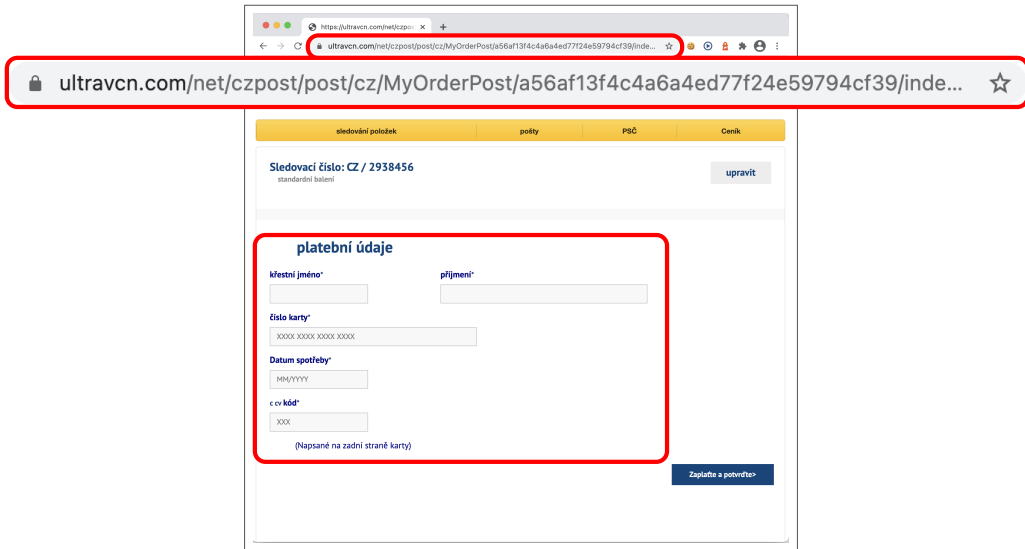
https://ultravcn.com/net/czpo ×
+
ultravcn.com/net/czpost/post/cz/MyOrderPost/a56af13f4c4a6a4ed77f24e59794cf39/inde...

ultravcn.com/net/czpost/post/cz/MyOrderPost/a56af13f4c4a6a4ed77f24e59794cf39/inde...

sledování položek | pošty | PSČ | Ceník

Sledovací číslo: CZ / 2938456
standardní balení

upravit

platební údaje

křestní jméno*

příjmení*

číslo karty*

XXXX XXXX XXXX XXXX

Datum spotřeby*

MM/YYYY

c cv kód*

XXX

(Napsané na zadní straně karty)

Zaplaťte a potvrďte>